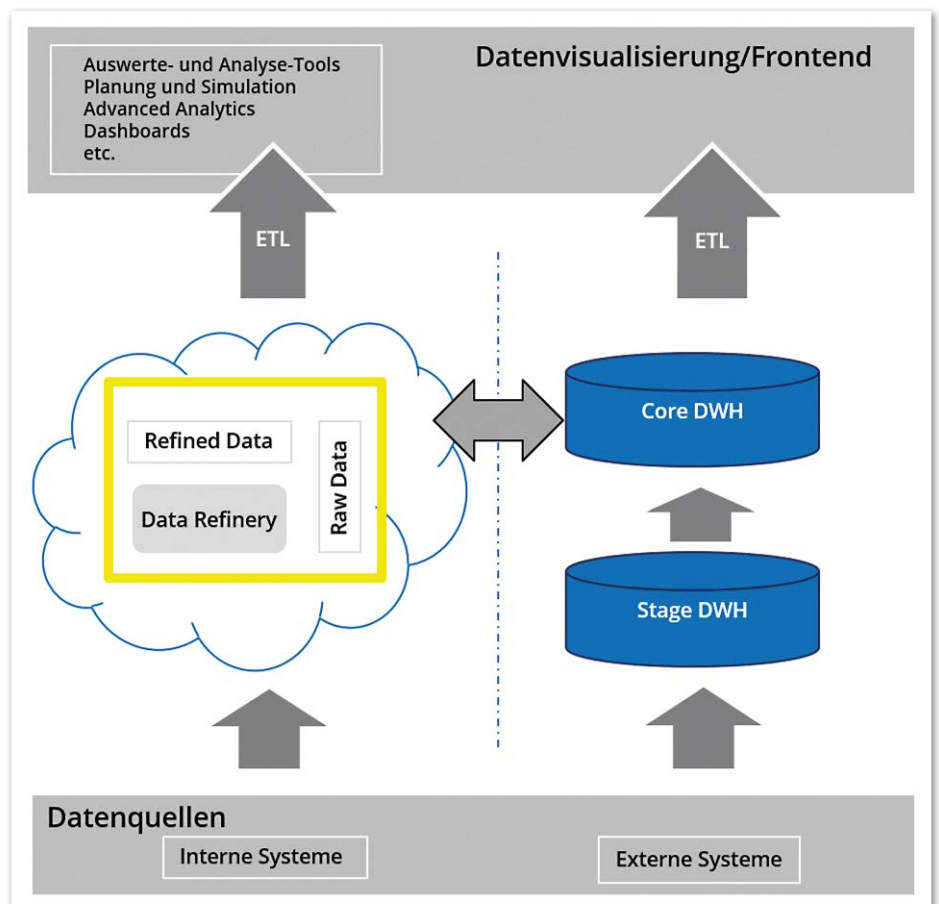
Auswerte- und Analyse-Tools
Planung und Simulation
Advanced Analytics
Dashboards
etc.

Datenvisualisierung/Frontend

ETL

ETL

Refined Data

Raw Data

Data Refinery

Core DWH

Stage DWH

Datenquellen

Interne Systeme

Externe Systeme